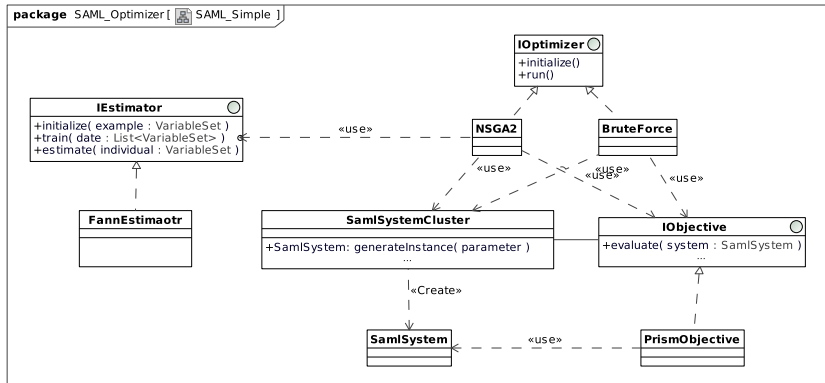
package SAML_Optimizer [ SAML_Simple ]

IOptimizer
+initialize()
+run()

IEstimator
+initialize( example : VariableSet )
+train( date : List<VariableSet> )
+estimate( individual : VariableSet )

«use»

NSGA2

BruteForce

«use»

«use»

«use»

«use»

FannEstimaotr

SamlSystemCluster
+SamlSystem: generateInstance( parameter )
...

IObjective
+evaluate( system : SamlSystem )
...

«Create»

SamlSystem

«use»

PrismObjective